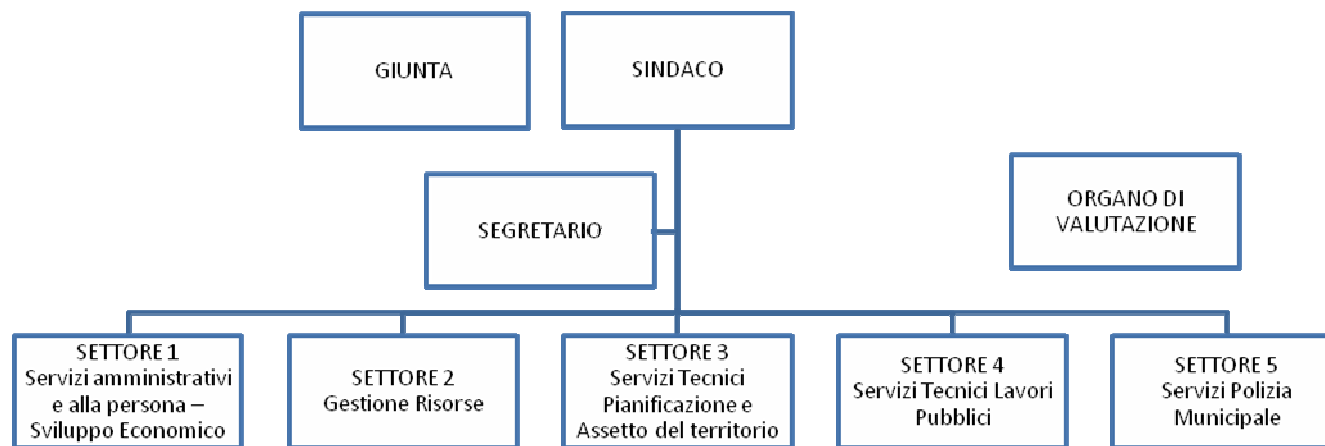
GIUNTA

SINDACO

SEGRETARIO

ORGANO DI VALUTAZIONE

SETTORE 1
Servizi amministrativi e alla persona – Sviluppo Economico

SETTORE 2
Gestione Risorse

SETTORE 3
Servizi Tecnici Pianificazione e Assetto del territorio

SETTORE 4
Servizi Tecnici Lavori Pubblici

SETTORE 5
Servizi Polizia Municipale